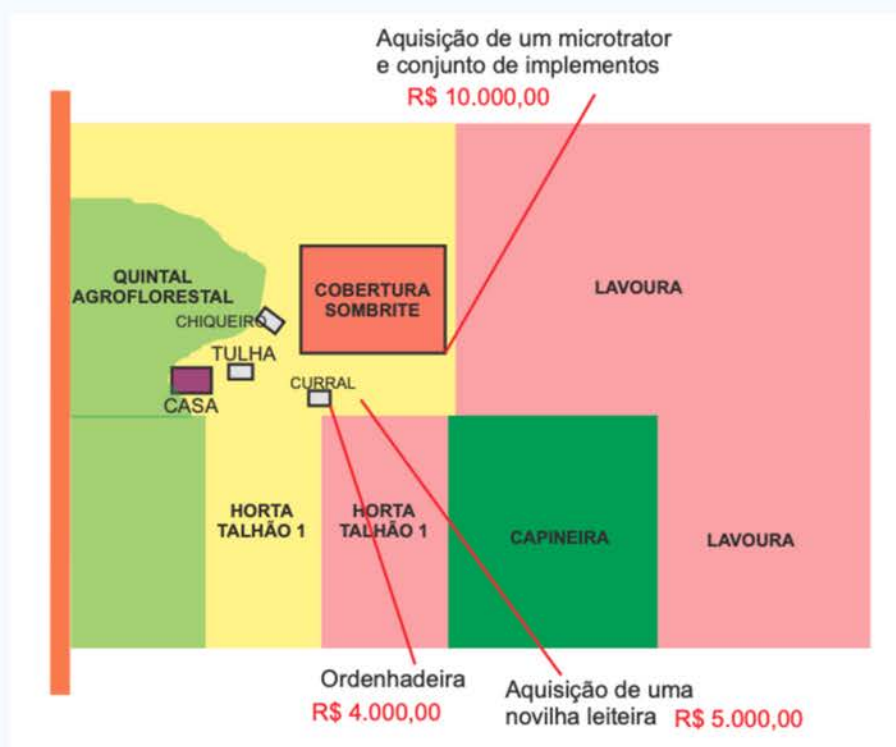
Aquisição de um microtrator e conjunto de implementos
R$ 10.000,00

QUINTAL AGROFLORESTAL

CHIQUEIRO

TULHA

CASA

COBERTURA SOMBRITE

CURRAL

LAVOURA

HORTA TALHÃO 1

HORTA TALHÃO 1

CAPINEIRA

LAVOURA

Ordenhadeira
R$ 4.000,00

Aquisição de uma novilha leiteira R$ 5.000,00